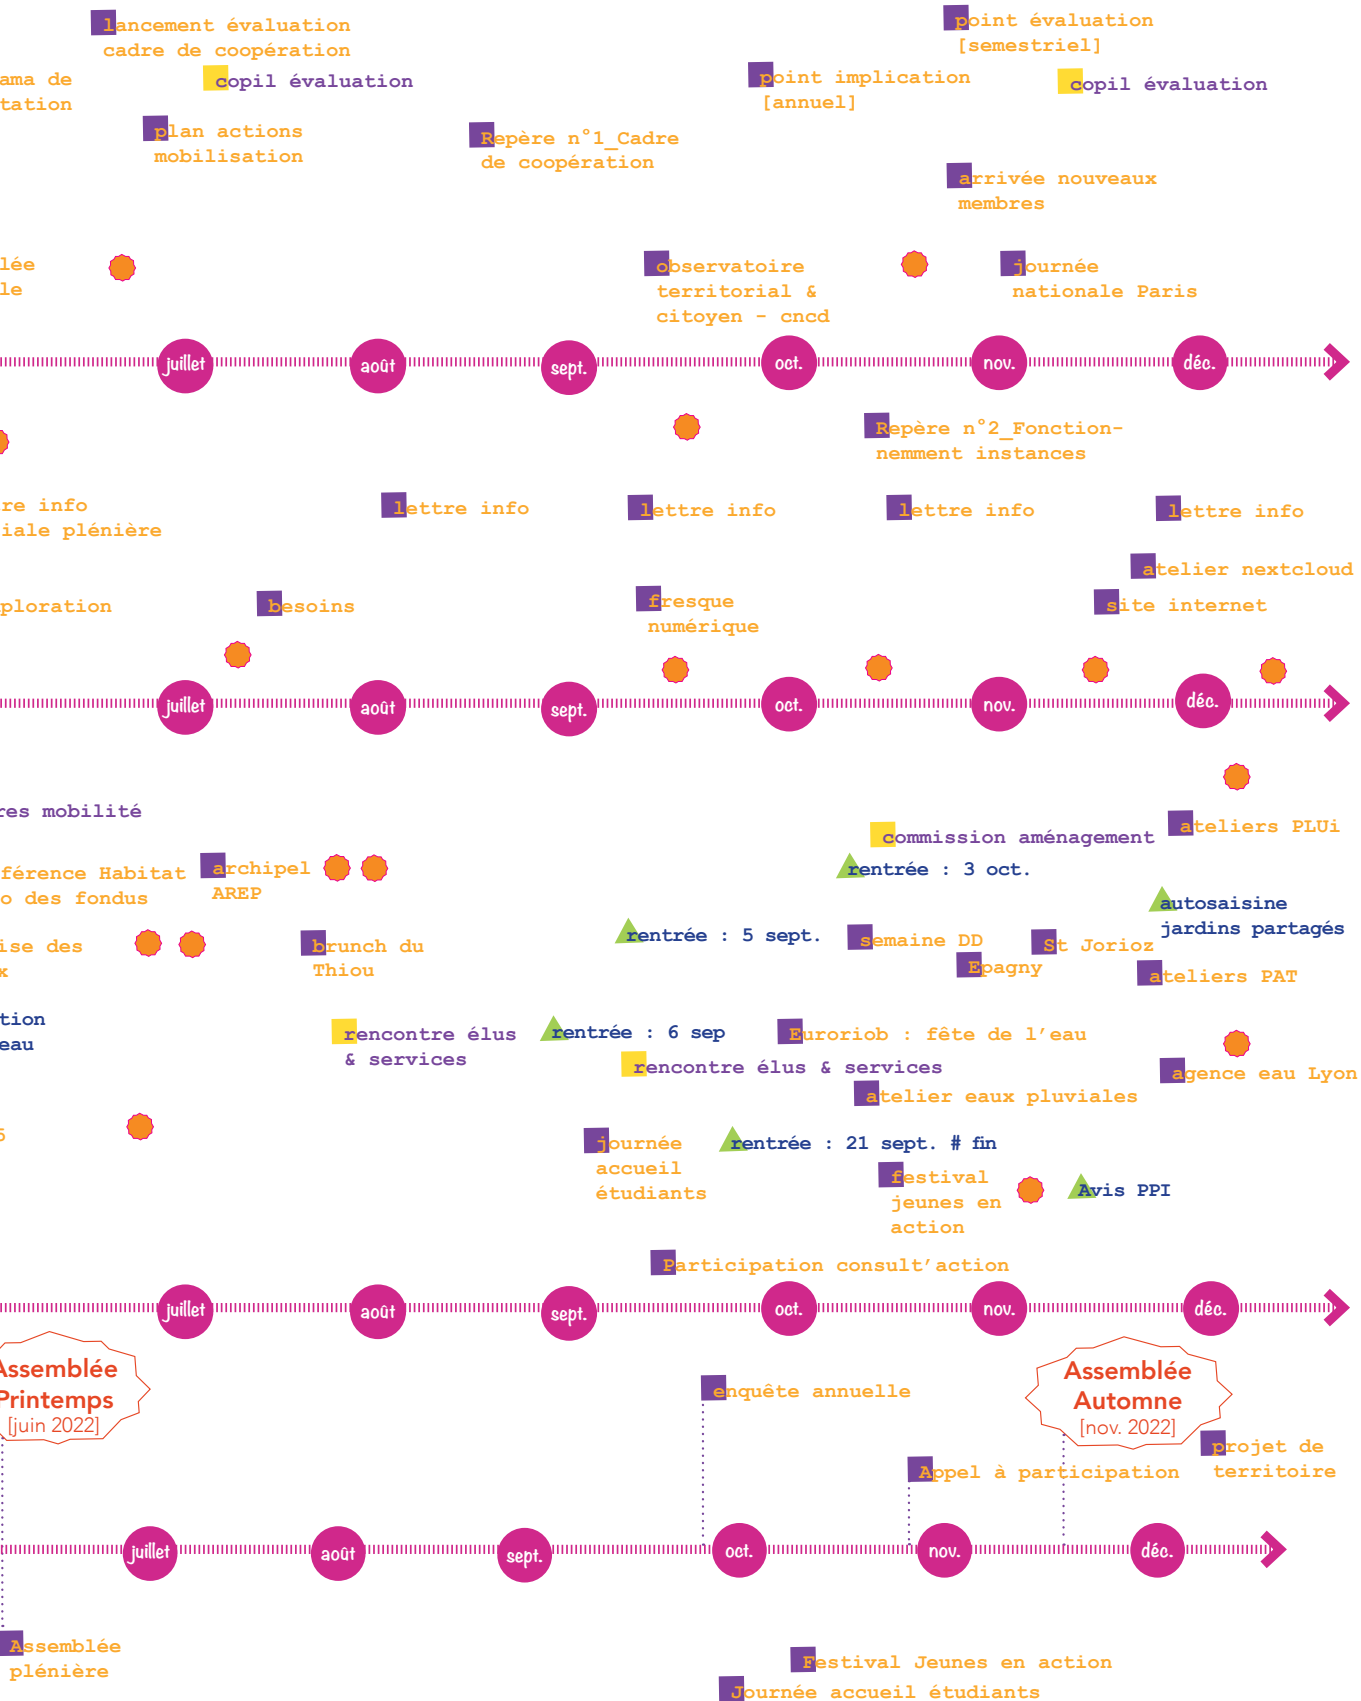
lancement évaluation cadre de coopération

ama de tation

copil évaluation

plan actions mobilisation

Repère n°1_Cadre de coopération

point implication [annuel]

point évaluation [semestriel]

copil évaluation

arrivée nouveaux membres

lée le

observatoire territorial & citoyen - cncd

journée nationale Paris

juillet août sept. oct. nov. déc.

Repère n°2_Fonctionnemment instances

re info iale plénière

lettre info

lettre info

lettre info

lettre info

atelier nextcloud

ploration

besoins

fresque numérique

site internet

juillet août sept. oct. nov. déc.

res mobilité

commission aménagement

ateliers PLUi

férence Habitat o des fondus

archipel AREP

rentrée : 3 oct.

autosaisine jardins partagés

ise des x

brunch du Thiou

rentrée : 5 sept.

semaine DD

St Jorioz

Epagny

ateliers PAT

tion eau

rencontre élus & services

rentrée : 6 sep

Euroriob : fête de l'eau

rencontre élus & services

agence eau Lyon

atelier eaux pluviales

5

journée accueil étudiants

rentrée : 21 sept. # fin

festival jeunes en action

Avis PPI

Participation consult'action

juillet août sept. oct. nov. déc.

Assemblée Printemps [juin 2022]

enquête annuelle

Assemblée Automne [nov. 2022]

projet de territoire

Appel à participation

juillet août sept. oct. nov. déc.

Assemblée plénière

Festival Jeunes en action

Journée accueil étudiants